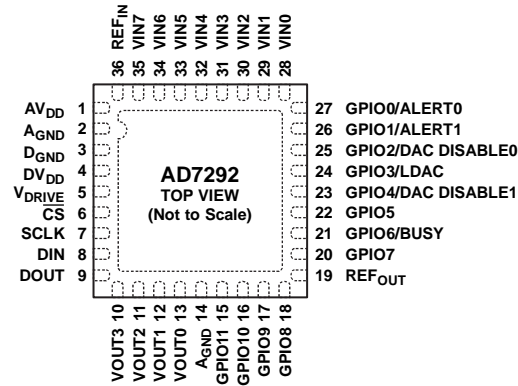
REF$_{IN}$ 36
VIN7 35
VIN6 34
VIN5 33
VIN4 32
VIN3 31
VIN2 30
VIN1 29
VIN0 28

AV$_{DD}$ 1
A$_{GND}$ 2
D$_{GND}$ 3
DV$_{DD}$ 4
V$_{DRIVE}$ 5
$\overline{CS}$ 6
SCLK 7
DIN 8
DOUT 9

AD7292
TOP VIEW
(Not to Scale)

27 GPIO0/ALERT0
26 GPIO1/ALERT1
25 GPIO2/DAC DISABLE0
24 GPIO3/LDAC
23 GPIO4/DAC DISABLE1
22 GPIO5
21 GPIO6/BUSY
20 GPIO7
19 REF$_{OUT}$

VOUT3 10
VOUT2 11
VOUT1 12
VOUT0 13
A$_{GND}$ 14
GPIO11 15
GPIO10 16
GPIO9 17
GPIO8 18